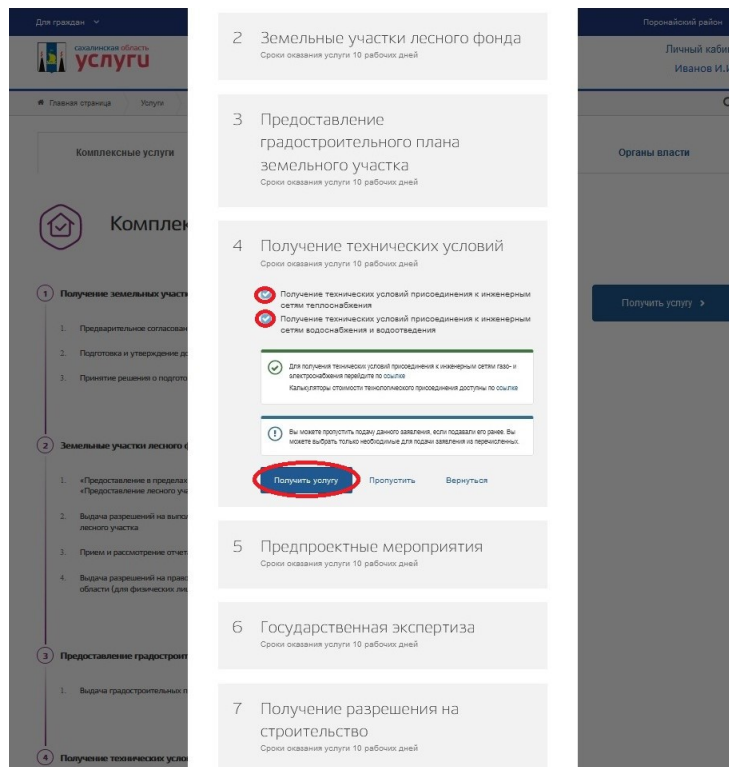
Для граждан

сахалинская область
услуги

Главная страница Услуги

Комплексные услуги

Комплек

1 Получение земельных участ

1. Предварительное согласован

2. Подготовка и утверждение д

3. Принятие решения о подгото

2 Земельные участки лесного ф

1. «Предоставление в пределах «Предоставление лесного уча

2. Выдача разрешений на выпол лесного участка

3. Прием и рассмотрение отчет

4. Выдача разрешений на прав области (для физических ли

3 Предоставление градостроит

1. Выдача градостроительных п

4 Получение технических усло

2 Земельные участки лесного фонда
Сроки оказания услуги 10 рабочих дней

3 Предоставление градостроительного плана земельного участка
Сроки оказания услуги 10 рабочих дней

4 Получение технических условий
Сроки оказания услуги 10 рабочих дней

Получение технических условий присоединения к инженерным сетям теплоснабжения

Получение технических условий присоединения к инженерным сетям водоснабжения и водоотведения

Для получения технических условий присоединения к инженерным сетям газо- и электроснабжения перейдите по ссылке
Калькуляторы стоимости технологического присоединения доступны по ссылке

Вы можете пропустить подачу данного заявления, если подавали его ранее. Вы можете выбрать только необходимые для подачи заявления из перечисленных.

Получить услугу Пропустить Вернуться

5 Предпроектные мероприятия
Сроки оказания услуги 10 рабочих дней

6 Государственная экспертиза
Сроки оказания услуги 10 рабочих дней

7 Получение разрешения на строительство
Сроки оказания услуги 10 рабочих дней

Поронайский район

Личный каби
Иванов И.И

Органы власти

Получить услугу